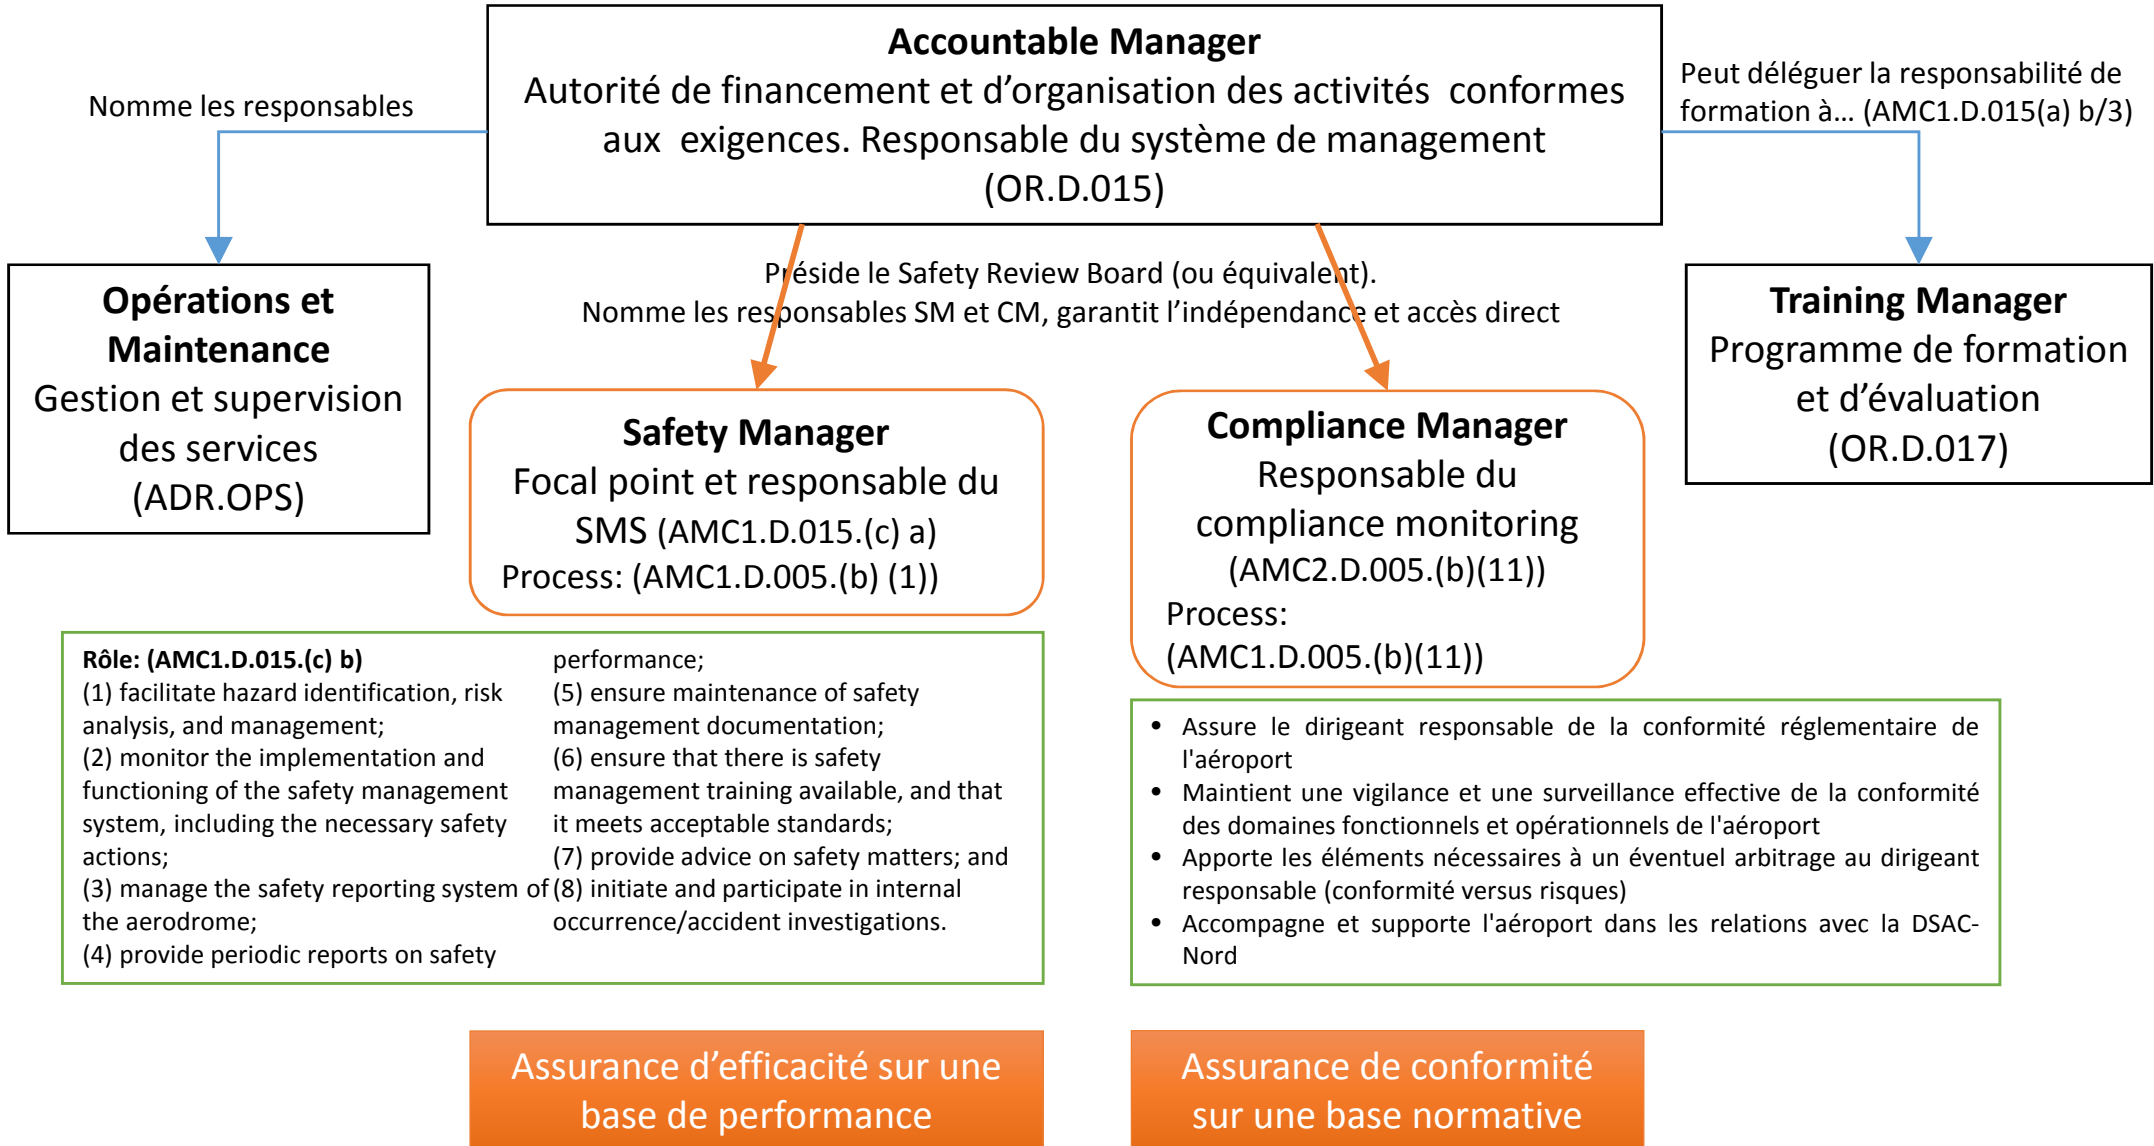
**Accountable Manager**
Autorité de financement et d'organisation des activités conformes aux exigences. Responsable du système de management (OR.D.015)

Nomme les responsables

Peut déléguer la responsabilité de formation à… (AMC1.D.015(a) b/3)

Préside le Safety Review Board (ou équivalent).
Nomme les responsables SM et CM, garantit l'indépendance et accès direct

**Opérations et Maintenance**
Gestion et supervision des services (ADR.OPS)

**Safety Manager**
Focal point et responsable du SMS (AMC1.D.015.(c) a)
Process: (AMC1.D.005.(b) (1))

**Compliance Manager**
Responsable du compliance monitoring (AMC2.D.005.(b)(11))
Process: (AMC1.D.005.(b)(11))

**Training Manager**
Programme de formation et d'évaluation (OR.D.017)

**Rôle: (AMC1.D.015.(c) b)**
(1) facilitate hazard identification, risk analysis, and management;
(2) monitor the implementation and functioning of the safety management system, including the necessary safety actions;
(3) manage the safety reporting system of the aerodrome;
(4) provide periodic reports on safety performance;
(5) ensure maintenance of safety management documentation;
(6) ensure that there is safety management training available, and that it meets acceptable standards;
(7) provide advice on safety matters; and
(8) initiate and participate in internal occurrence/accident investigations.

- Assure le dirigeant responsable de la conformité réglementaire de l'aéroport
- Maintient une vigilance et une surveillance effective de la conformité des domaines fonctionnels et opérationnels de l'aéroport
- Apporte les éléments nécessaires à un éventuel arbitrage au dirigeant responsable (conformité versus risques)
- Accompagne et supporte l'aéroport dans les relations avec la DSAC-Nord

Assurance d'efficacité sur une base de performance

Assurance de conformité sur une base normative